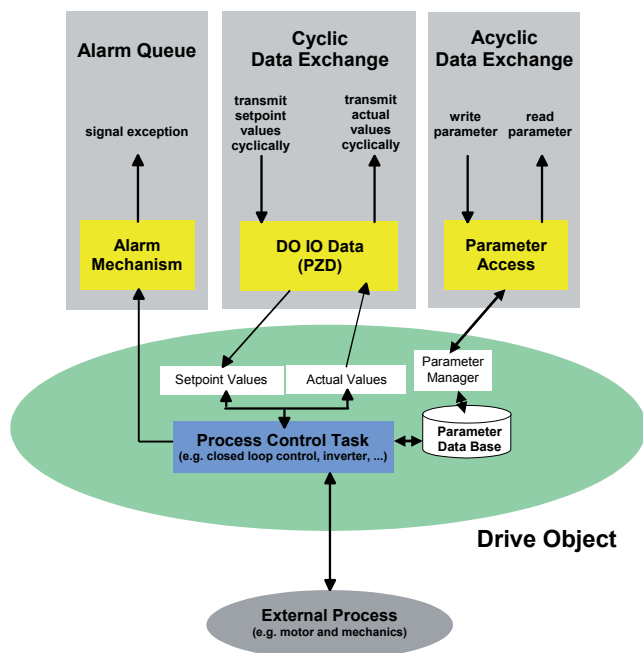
Alarm Queue

signal exception

Alarm Mechanism

Cyclic Data Exchange

transmit setpoint values cyclically

transmit actual values cyclically

DO IO Data (PZD)

Acyclic Data Exchange

write parameter

read parameter

Parameter Access

Setpoint Values

Actual Values

Parameter Manager

Process Control Task
(e.g. closed loop control, inverter, ...)

Parameter Data Base

Drive Object

External Process
(e.g. motor and mechanics)